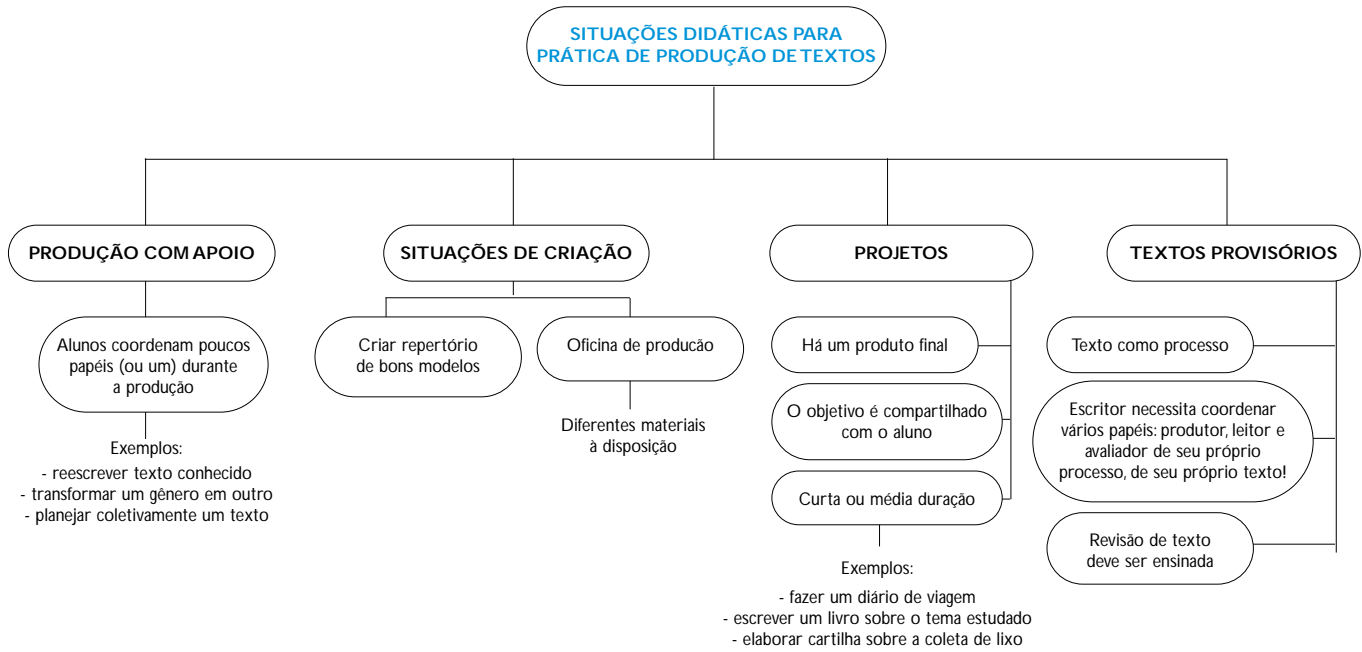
SITUAÇÕES DIDÁTICAS PARA PRÁTICA DE PRODUÇÃO DE TEXTOS

PRODUÇÃO COM APOIO

Alunos coordenam poucos papéis (ou um) durante a produção

Exemplos:
- reescrever texto conhecido
- transformar um gênero em outro
- planejar coletivamente um texto

SITUAÇÕES DE CRIAÇÃO

Criar repertório de bons modelos

Oficina de producão

Diferentes materiais à disposição

PROJETOS

Há um produto final

O objetivo é compartilhado com o aluno

Curta ou média duração

Exemplos:
- fazer um diário de viagem
- escrever um livro sobre o tema estudado
- elaborar cartilha sobre a coleta de lixo

TEXTOS PROVISÓRIOS

Texto como processo

Escritor necessita coordenar vários papéis: produtor, leitor e avaliador de seu próprio processo, de seu próprio texto!

Revisão de texto deve ser ensinada